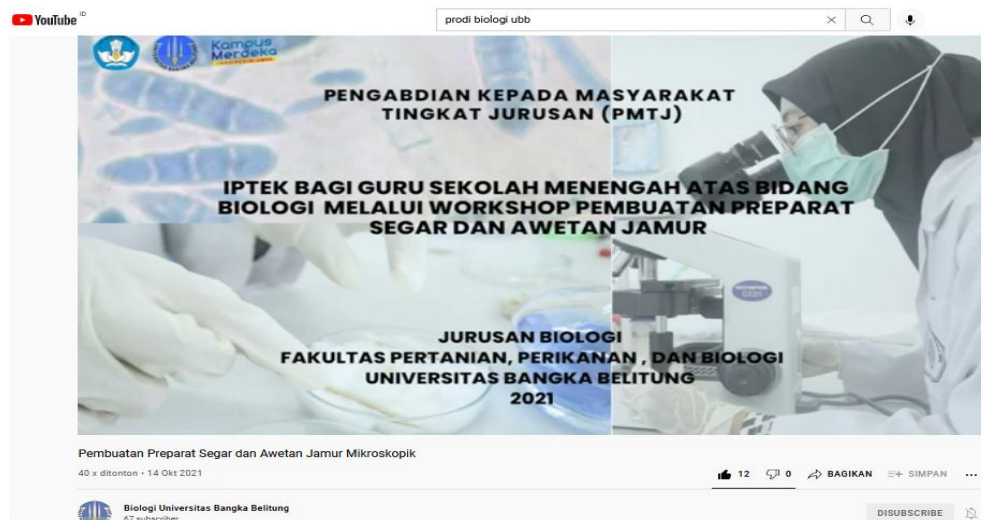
YouTube ID

prodi biologi ubb

Kampus Merdeka

PENGABDIAN KEPADA MASYARAKAT TINGKAT JURUSAN (PMTJ)

IPTEK BAGI GURU SEKOLAH MENENGAH ATAS BIDANG BIOLOGI MELALUI WORKSHOP PEMBUATAN PREPARAT SEGAR DAN AWETAN JAMUR

JURUSAN BIOLOGI
FAKULTAS PERTANIAN, PERIKANAN , DAN BIOLOGI
UNIVERSITAS BANGKA BELITUNG
2021

Pembuatan Preparat Segar dan Awetan Jamur Mikroskopik

40 x ditonton • 14 Okt 2021

12 0 BAGIKAN SIMPAN ...

Biologi Universitas Bangka Belitung
67 subscriber

DISUBSCRIBE